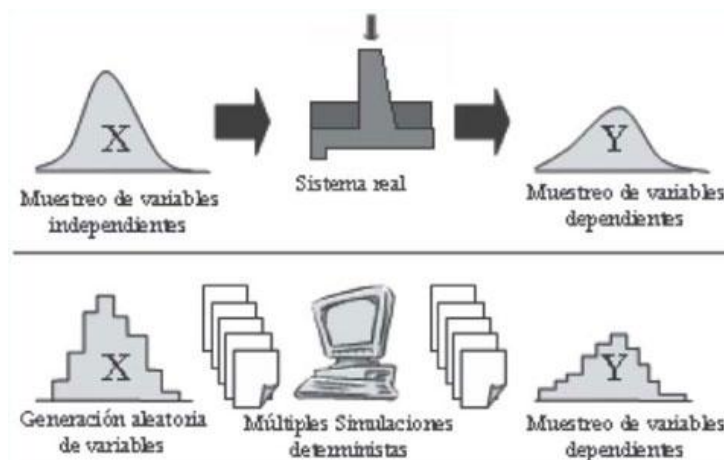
X

Muestreo de variables independientes

Sistema real

Y

Muestreo de variables dependientes

X

Generación aleatoria de variables

Múltiples Simulaciones deterministas

Y

Muestreo de variables dependientes